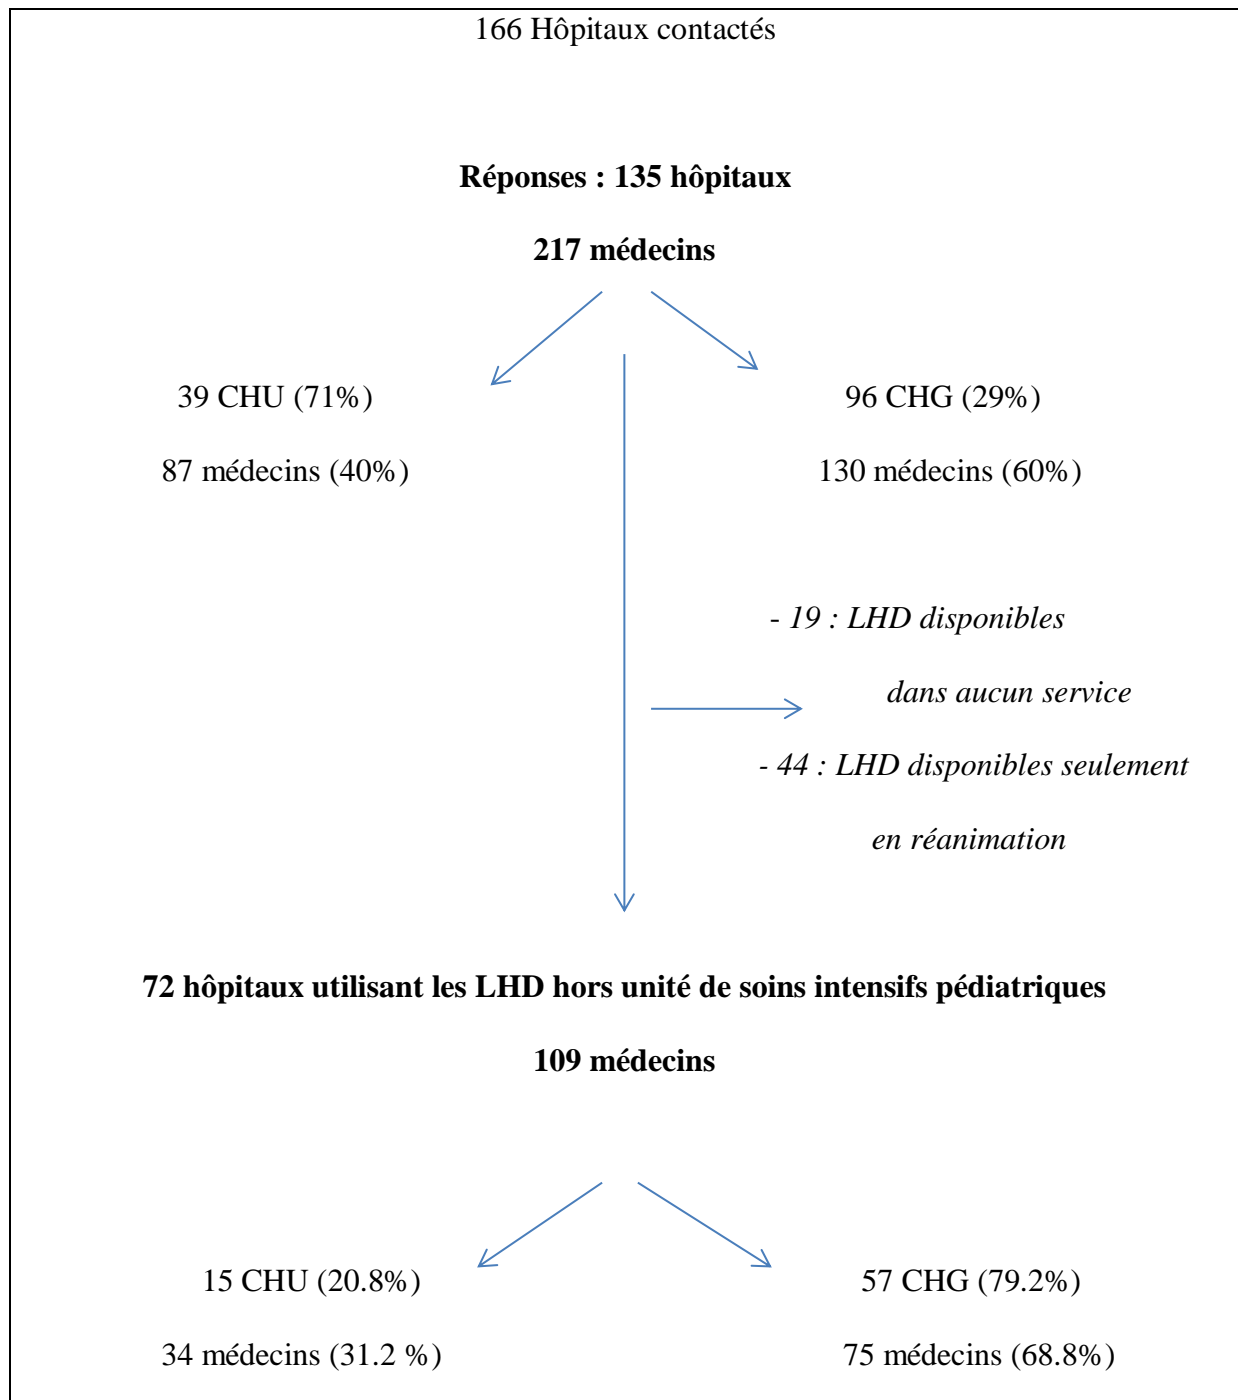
166 Hôpitaux contactés

**Réponses : 135 hôpitaux**

**217 médecins**

39 CHU (71%)

87 médecins (40%)

96 CHG (29%)

130 médecins (60%)

*- 19 : LHD disponibles dans aucun service*

*- 44 : LHD disponibles seulement en réanimation*

**72 hôpitaux utilisant les LHD hors unité de soins intensifs pédiatriques**

**109 médecins**

15 CHU (20.8%)

34 médecins (31.2 %)

57 CHG (79.2%)

75 médecins (68.8%)